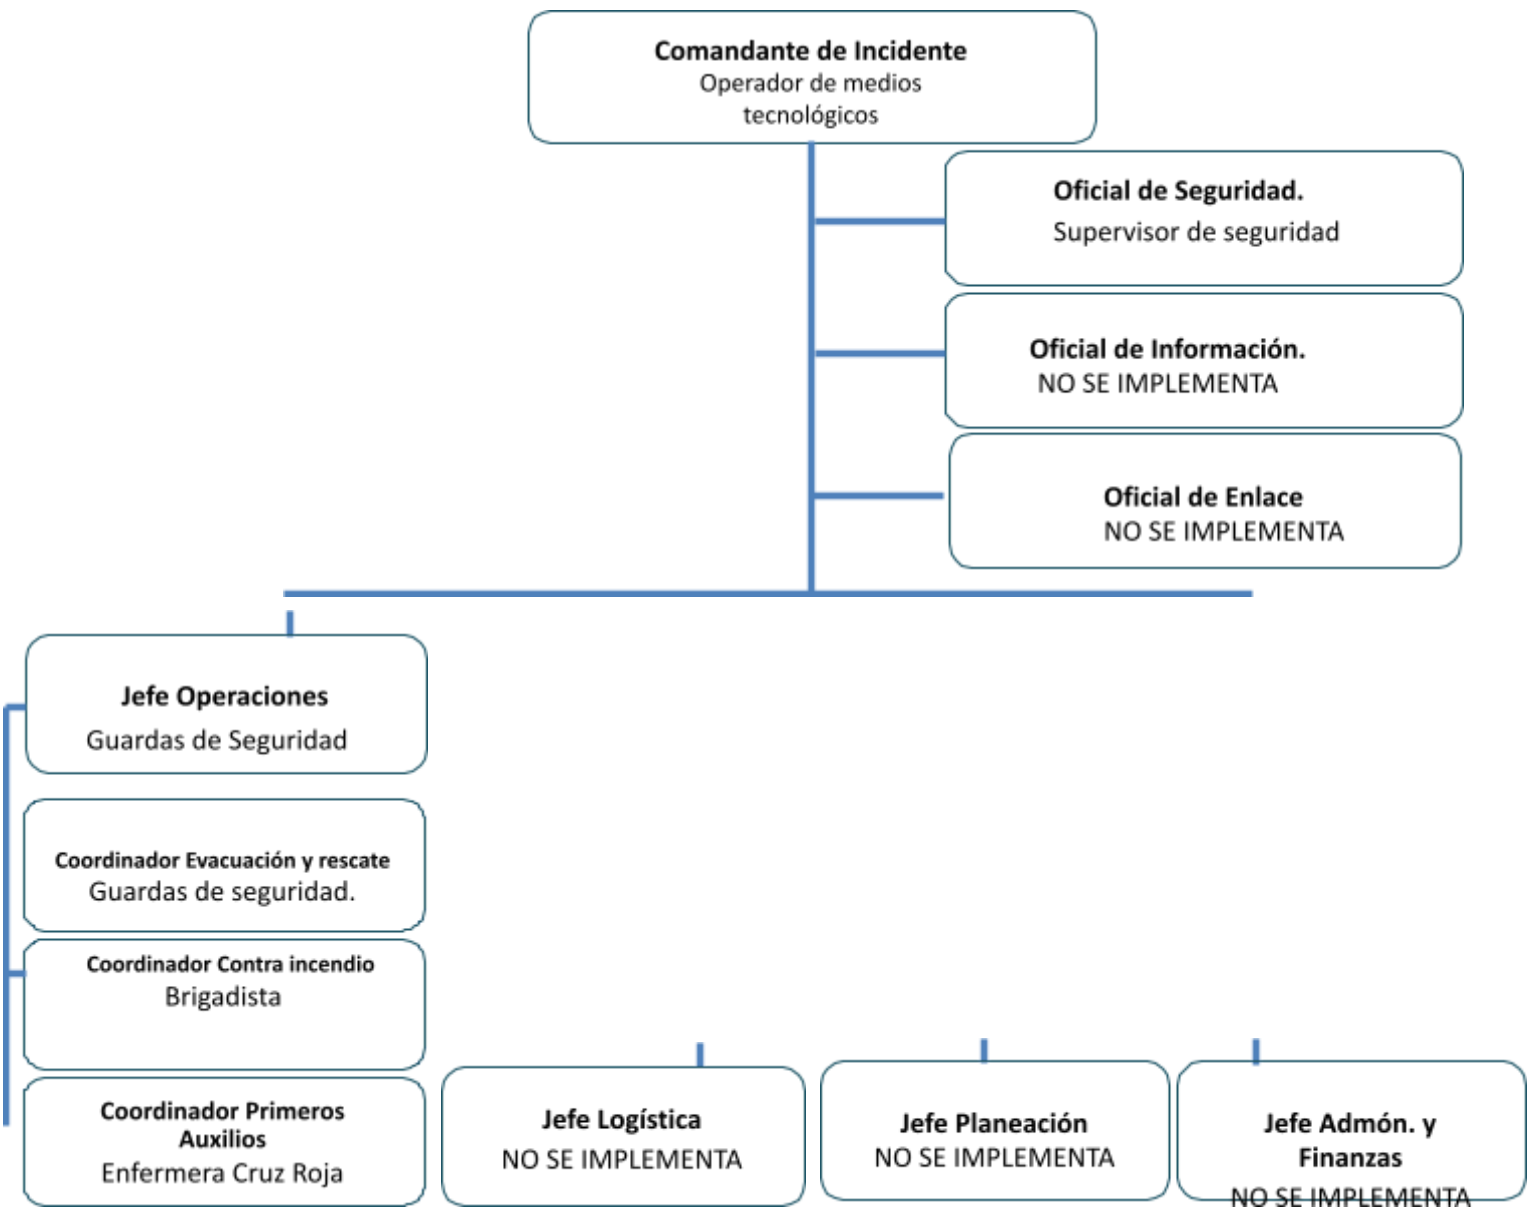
Comandante de Incidente
Operador de medios tecnológicos

Oficial de Seguridad.
Supervisor de seguridad

Oficial de Información.
NO SE IMPLEMENTA

Oficial de Enlace
NO SE IMPLEMENTA

Jefe Operaciones
Guardas de Seguridad

Coordinador Evacuación y rescate
Guardas de seguridad.

Coordinador Contra incendio
Brigadista

Coordinador Primeros Auxilios
Enfermera Cruz Roja

Jefe Logística
NO SE IMPLEMENTA

Jefe Planeación
NO SE IMPLEMENTA

Jefe Admón. y Finanzas
NO SE IMPLEMENTA